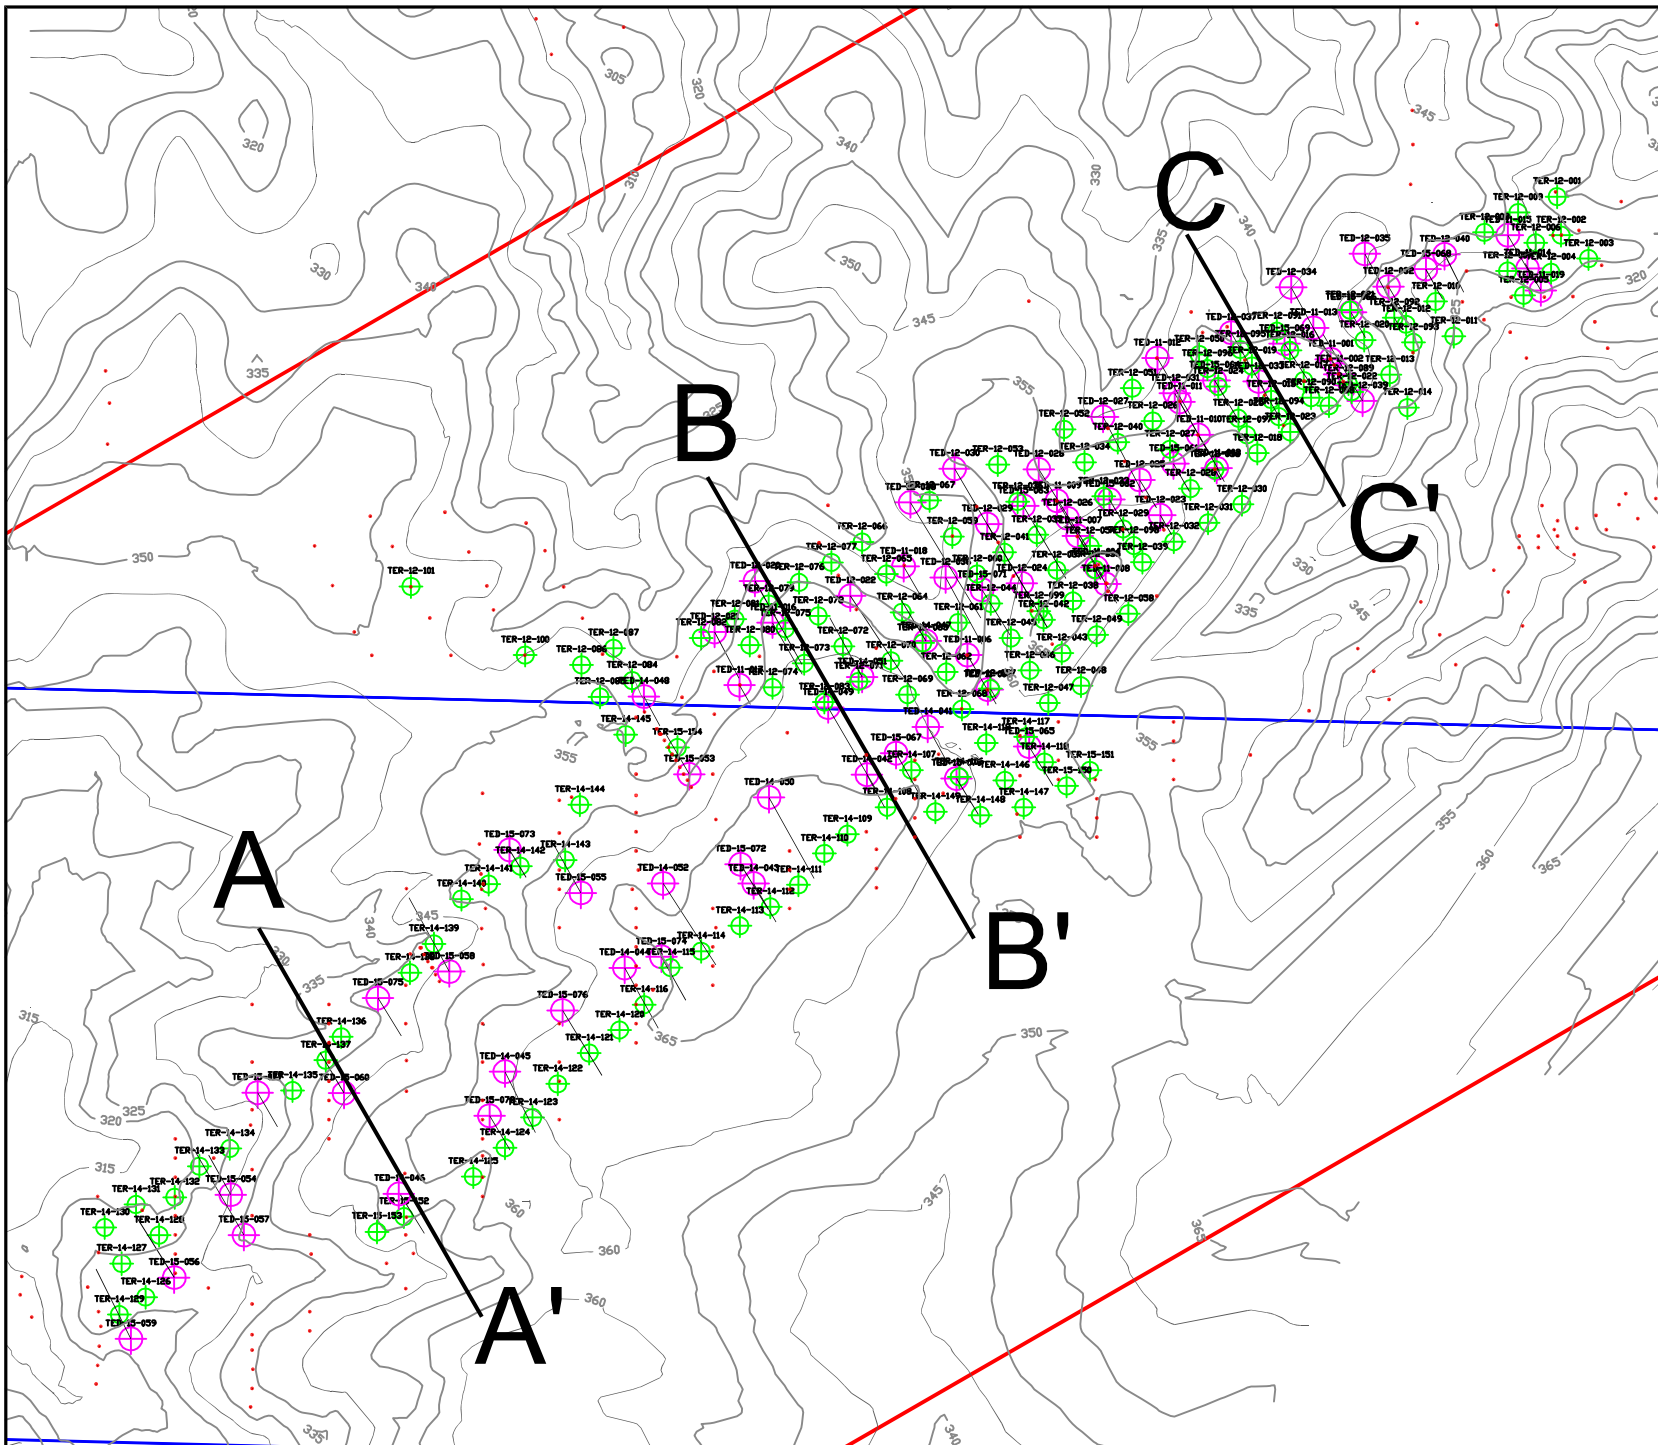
C

C'

B

B'

A

A'

305
320
320
330
340
340
345
345
350
335
335
330
350
355
340
320
345
355
355
330
335
345
355
360
365
350
345
365
340
335
315
325
320
315
360
360
360
365
335

TER-12-001
TER-12-007
TER-12-002
TER-12-003
TER-12-004
TED-12-035
TED-12-040
TED-12-034
TER-12-011
TER-12-114
TER-12-101
TER-12-100
TER-12-097
TER-12-084
TED-14-048
TER-14-145
TER-15-154
TED-15-053
TER-14-144
TED-14-050
TER-14-109
TER-14-110
TED-15-073
TER-14-143
TER-14-142
TER-14-141
TER-14-140
TED-15-055
TED-14-052
TED-15-072
TER-14-111
TER-14-112
TER-14-113
TER-14-114
TED-15-074
TER-14-115
TER-14-116
TER-14-139
TED-15-075
TED-15-058
TER-14-136
TER-14-137
TER-14-135
TED-15-060
TED-15-076
TER-14-120
TER-14-121
TED-14-045
TER-14-122
TER-14-123
TER-14-124
TER-14-125
TER-14-134
TER-14-133
TER-14-132
TER-14-131
TED-15-054
TER-14-130
TER-14-128
TED-15-057
TER-14-127
TED-15-056
TER-14-126
TER-14-129
TED-15-059
TED-15-052
TER-15-153
TER-14-117
TED-15-065
TER-14-118
TER-15-151
TER-15-152
TER-14-146
TER-14-147
TER-14-148
TED-15-067
TER-14-107
TER-12-047
TER-12-048
TER-12-043
TER-12-049
TER-12-058
TER-12-069
TER-12-072
TER-12-073
TER-12-074
TER-12-075
TER-12-076
TER-12-077
TER-12-064
TER-12-022
TER-12-054
TER-12-053
TER-12-052
TER-12-026
TER-12-029
TER-12-023
TER-12-032
TER-12-031
TER-12-030
TER-12-039
TER-12-018
TER-12-013
TER-12-093
TER-12-020
TER-12-094
TER-12-097
TER-12-041
TER-12-042
TER-12-044
TER-12-024
TED-12-030
TED-12-027
TED-12-025
TED-12-026
TED-11-018
TED-11-010
TED-11-001
TED-11-013
TED-11-011
TED-11-006
TED-11-008
TED-11-007
TED-15-071
TED-12-067